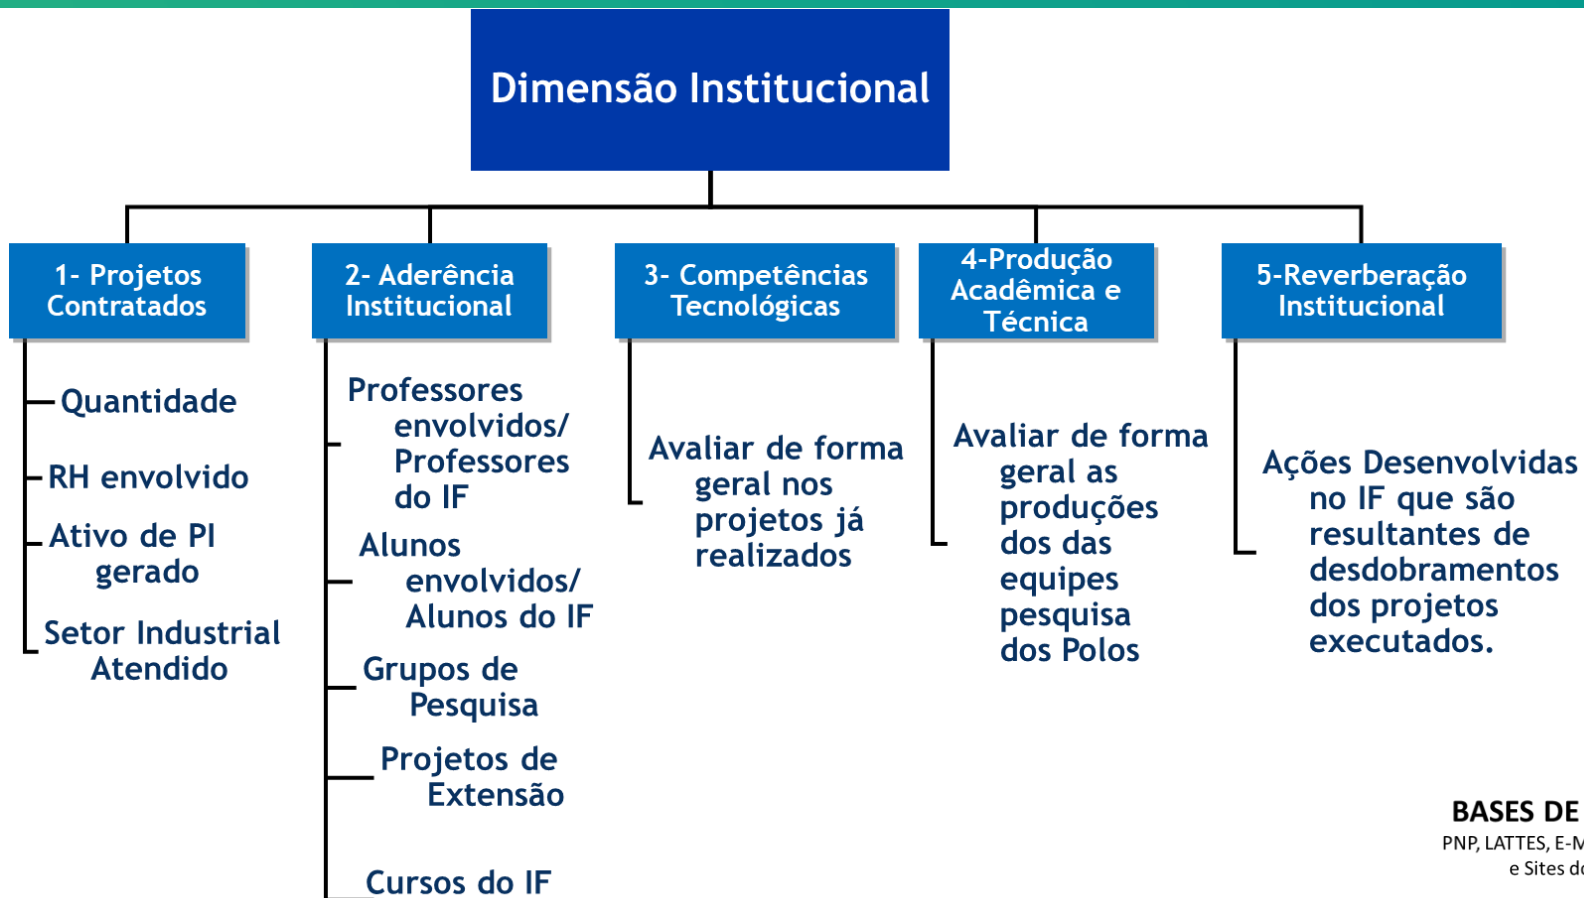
Dimensão Institucional

1- Projetos Contratados

Quantidade

RH envolvido

Ativo de PI gerado

Setor Industrial Atendido

2- Aderência Institucional

Professores envolvidos/ Professores do IF

Alunos envolvidos/ Alunos do IF

Grupos de Pesquisa

Projetos de Extensão

Cursos do IF

3- Competências Tecnológicas

Avaliar de forma geral nos projetos já realizados

4-Produção Acadêmica e Técnica

Avaliar de forma geral as produções dos das equipes pesquisa dos Polos

5-Reverberação Institucional

Ações Desenvolvidas no IF que são resultantes de desdobramentos dos projetos executados.

BASES DE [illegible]
PNP, LATTES, E-M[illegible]
e Sites d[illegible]